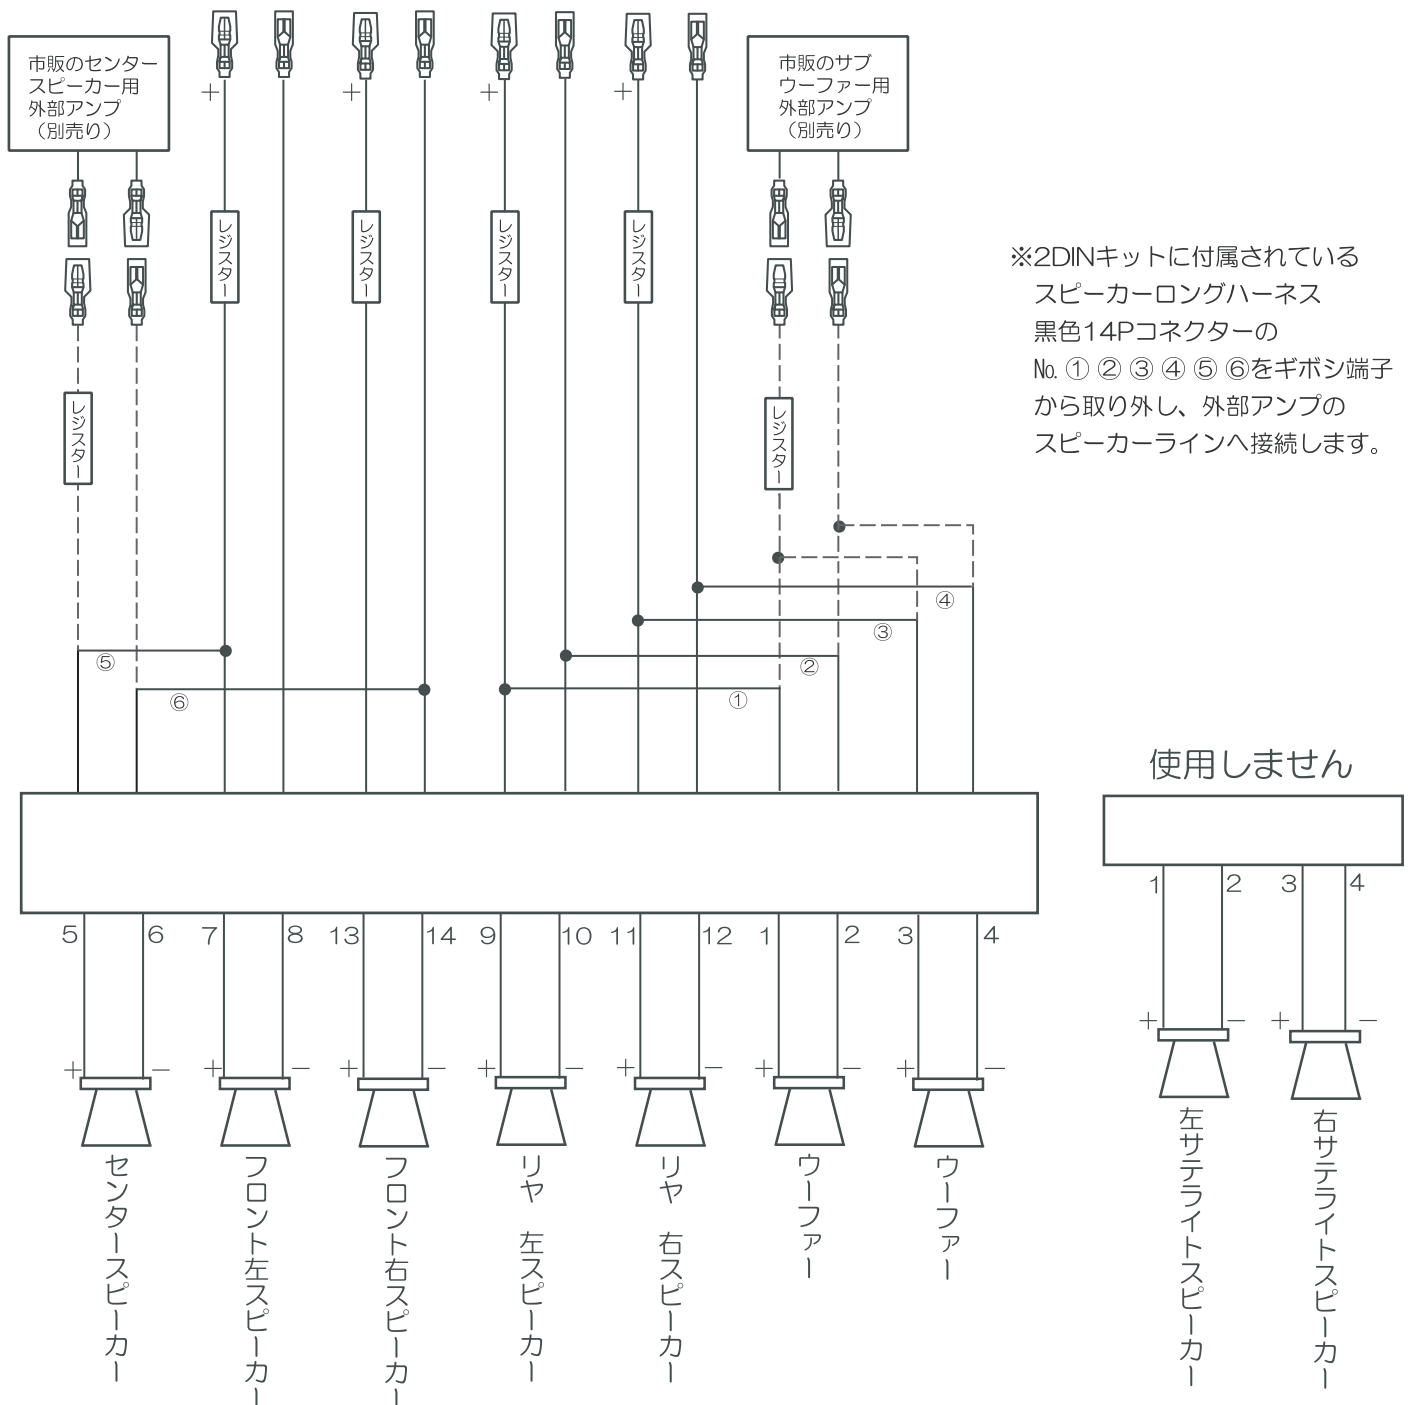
市販のセンタースピーカー用外部アンプ（別売り）

+ + + +

市販のサブウーファー用外部アンプ（別売り）

レジスター レジスター レジスター レジスター

※2DINキットに付属されているスピーカーロングハーネス黒色14Pコネクターの№.①②③④⑤⑥をギボシ端子から取り外し、外部アンプのスピーカーラインへ接続します。

レジスター

レジスター

④
③
⑤
②
⑥
①

使用しません

5 6 7 8 13 14 9 10 11 12 1 2 3 4

1 2 3 4

+ − + − + − + − + − + − + −

+ − + −

センタースピーカー
フロント左スピーカー
フロント右スピーカー
リヤ 左スピーカー
リヤ 右スピーカー
ウーファー
ウーファー

左サテライトスピーカー
右サテライトスピーカー